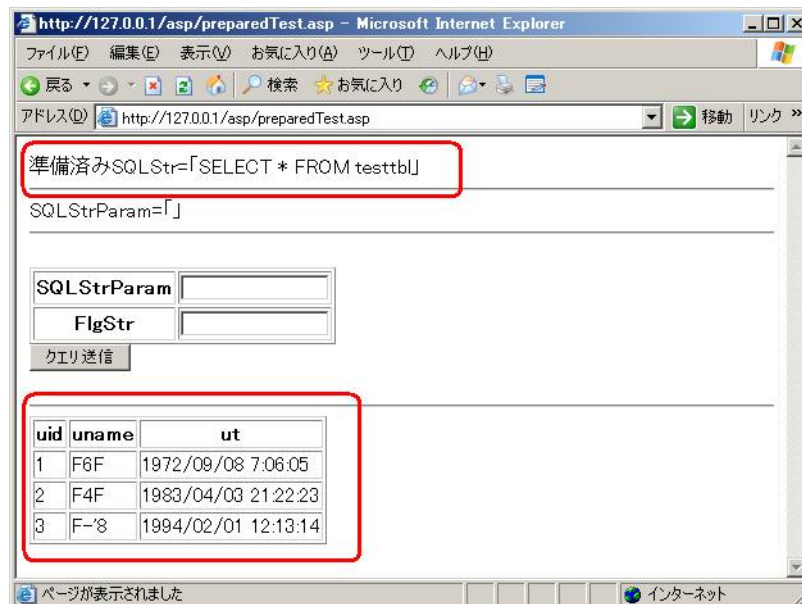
http://127.0.0.1/asp/preparedTest.asp - Microsoft Internet Explorer

ファイル(F) 編集(E) 表示(V) お気に入り(A) ツール(T) ヘルプ(H)

戻る 検索 お気に入り

アドレス(D) http://127.0.0.1/asp/preparedTest.asp 移動 リンク »

準備済みSQLStr=「SELECT * FROM testtbl」

SQLStrParam=「」

| SQLStrParam | |
|---|---|
| FlgStr | |

クエリ送信

| uid | uname | ut |
|---|---|---|
| 1 | F6F | 1972/09/08 7:06:05 |
| 2 | F4F | 1983/04/03 21:22:23 |
| 3 | F-'8 | 1994/02/01 12:13:14 |

ページが表示されました インターネット